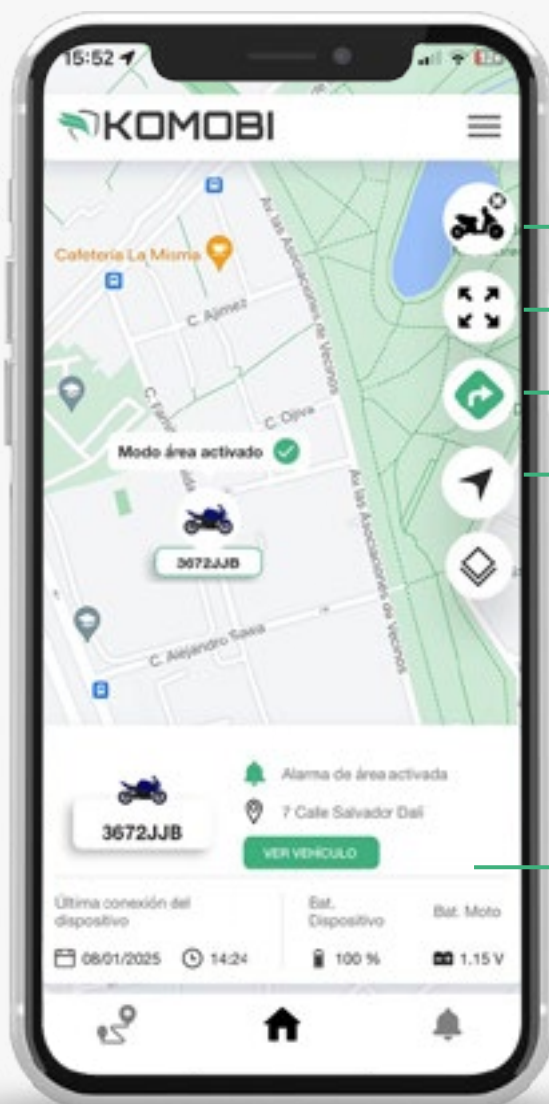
15:52

KOMOBI

Cafetería La Misma

C. Ajimez

Av. las Asociaciones de Vecinos

C. Ojiva

C. Fand

Modo área activado

3672JJB

Av. las Asociaciones de Vecinos

C. Alejandro Sawa

3672JJB

Alarma de área activada

7 Calle Salvador Dalí

VER VEHICULO

Última conexión del dispositivo

Bat. Dispositivo

Bat. Moto

08/01/2025

14:24

100 %

1.15 V